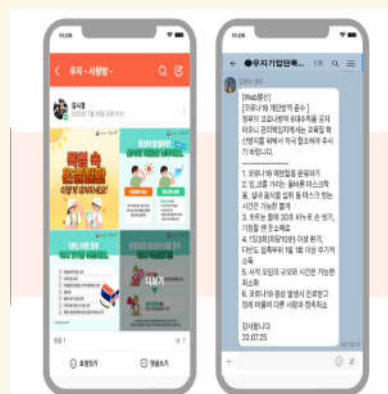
우리 - 사랑방

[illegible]

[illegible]

●우지기업안목...

[Web발신]
[코로나19 개인방역 준수]
정부의 코로나바이 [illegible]
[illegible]
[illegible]
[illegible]

1. 코로나19 예방접종 완료하기
2. 밀.고립 가리는 올바른 마스크착용, 실내 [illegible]
3. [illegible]
4. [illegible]
5. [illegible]
6. 코로나19 증상 발생시 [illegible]

감사합니다
22.02.25